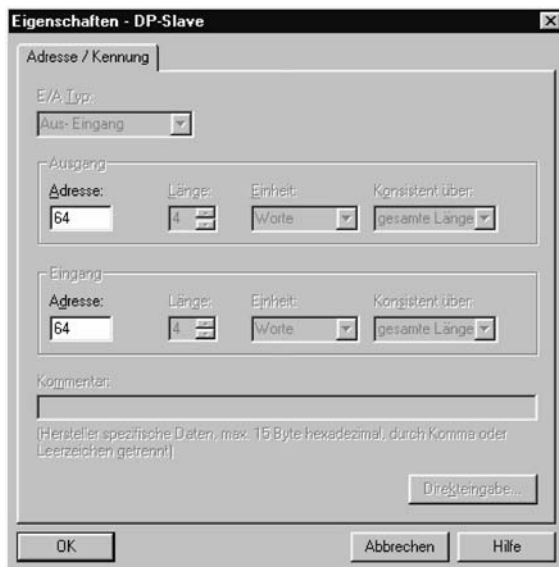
Eigenschaften - DP-Slave

Adresse / Kennung

E/A Typ:
Aus- Eingang

Ausgang
Adresse: 64
Länge: 4
Einheit: Worte
Konsistent über: gesamte Länge

Eingang
Adresse: 64
Länge: 4
Einheit: Worte
Konsistent über: gesamte Länge

Kommentar:

(Hersteller spezifische Daten, max. 15 Byte hexadezimal, durch Komma oder Leerzeichen getrennt)

Direkteingabe...

OK
Abbrechen
Hilfe